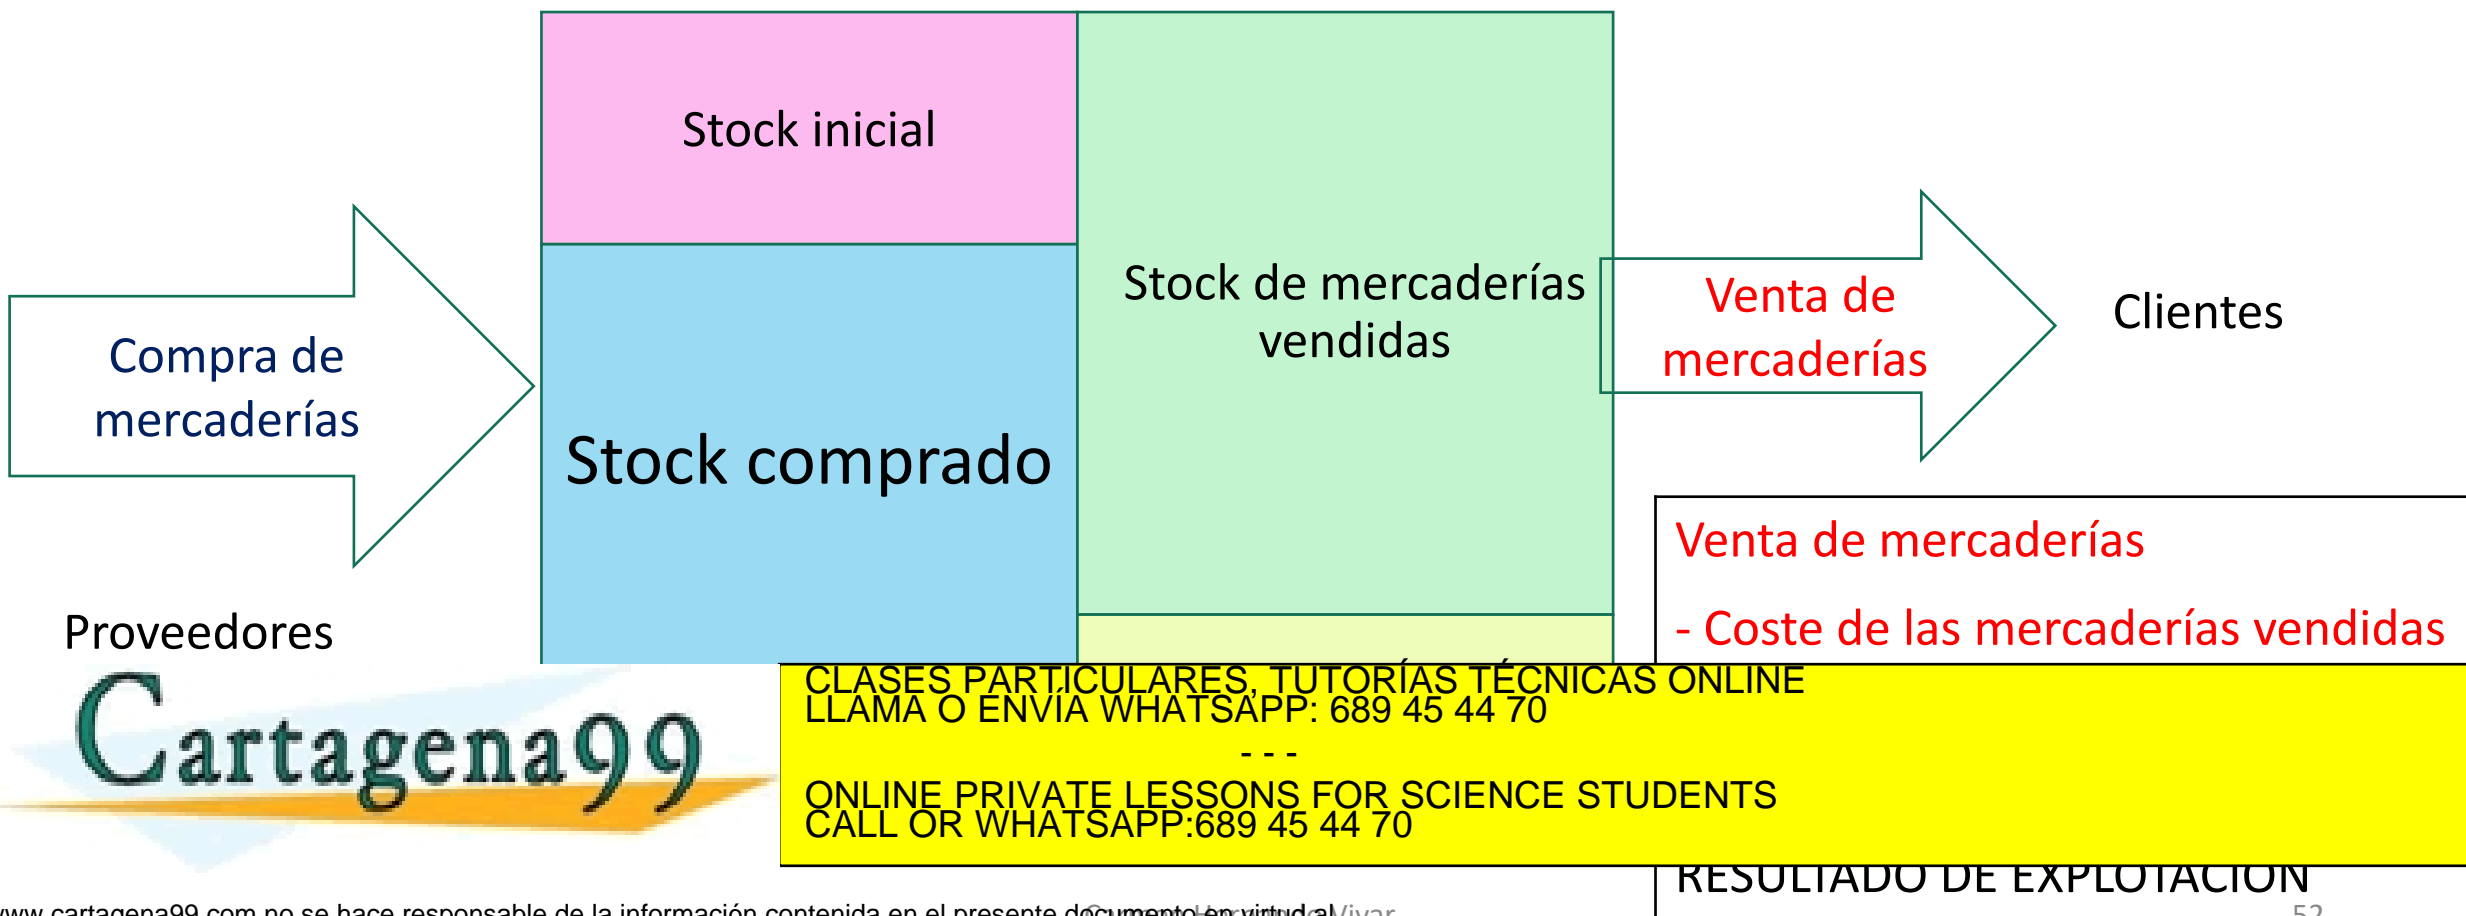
Stock inicial

Stock de mercaderías vendidas

Compra de mercaderías

Stock comprado

Venta de mercaderías

Clientes

Venta de mercaderías

- Coste de las mercaderías vendidas

Proveedores

Cartagena99

CLASES PARTICULARES, TUTORÍAS TÉCNICAS ONLINE
LLAMA O ENVÍA WHATSAPP: 689 45 44 70
- - -
ONLINE PRIVATE LESSONS FOR SCIENCE STUDENTS
CALL OR WHATSAPP:689 45 44 70

RESULTADO DE EXPLOTACIÓN

www.cartagena99.com no se hace responsable de la información contenida en el presente documento en virtud al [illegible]

52